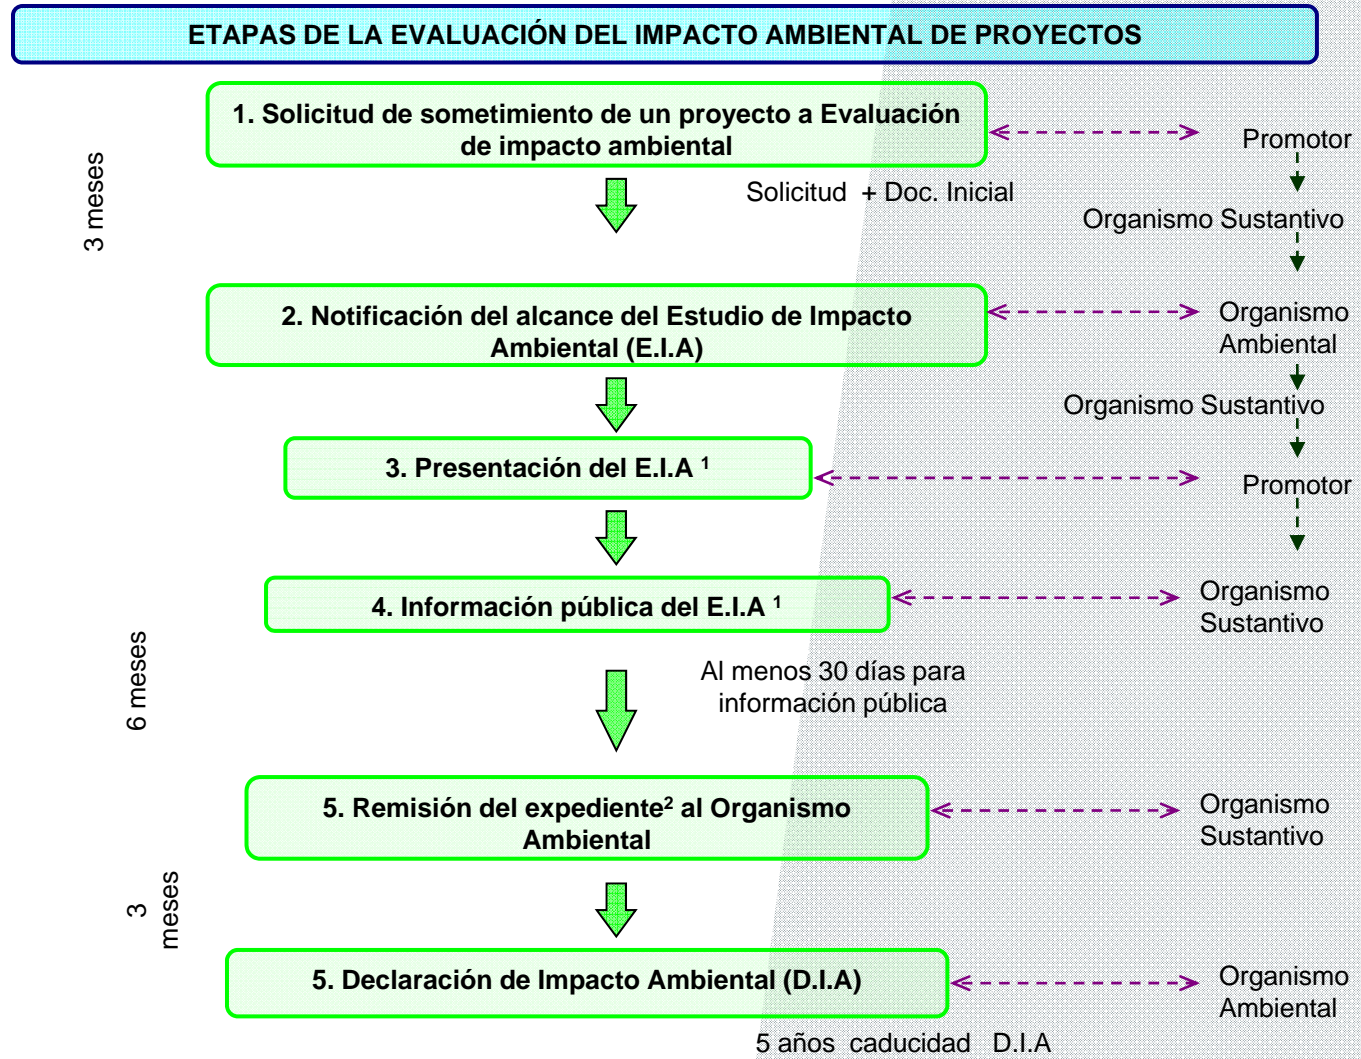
ETAPAS DE LA EVALUACIÓN DEL IMPACTO AMBIENTAL DE PROYECTOS

3 meses

1. Solicitud de sometimiento de un proyecto a Evaluación de impacto ambiental

Promotor

Solicitud + Doc. Inicial

Organismo Sustantivo

2. Notificación del alcance del Estudio de Impacto Ambiental (E.I.A)

Organismo Ambiental

Organismo Sustantivo

3. Presentación del E.I.A $^1$

Promotor

6 meses

4. Información pública del E.I.A $^1$

Organismo Sustantivo

Al menos 30 días para información pública

5. Remisión del expediente$^2$ al Organismo Ambiental

Organismo Sustantivo

3 meses

5. Declaración de Impacto Ambiental (D.I.A)

Organismo Ambiental

5 años caducidad D.I.A